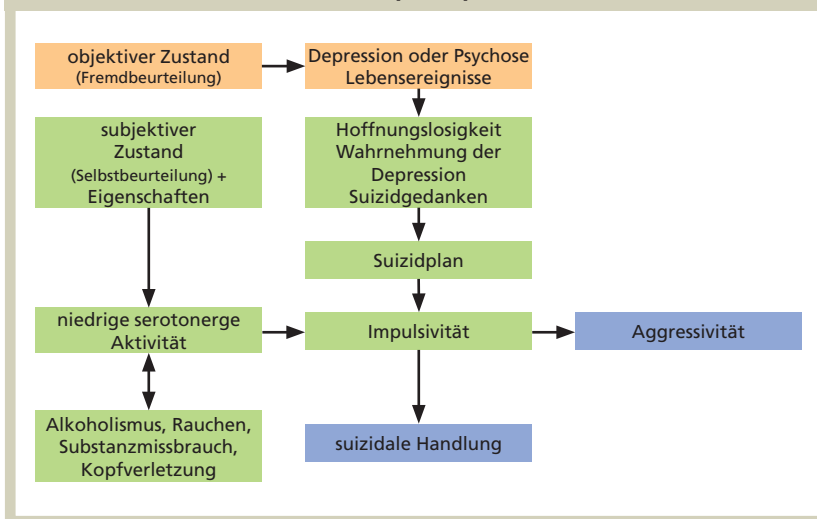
objektiver Zustand
(Fremdbeurteilung)

Depression oder Psychose
Lebensereignisse

subjektiver Zustand
(Selbstbeurteilung) +
Eigenschaften

Hoffnungslosigkeit
Wahrnehmung der Depression
Suizidgedanken

Suizidplan

niedrige serotonerge Aktivität

Impulsivität

Aggressivität

Alkoholismus, Rauchen, Substanzmissbrauch, Kopfverletzung

suizidale Handlung